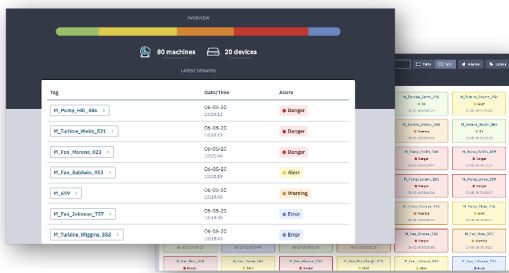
OVERVIEW

80 machines

20 devices

LATEST UPDATES

| Tag | Date/Time | Alarm |
|---|---|---|
| M_Pump_Hill_486 > | 06-05-20 10:26:13 | Danger |
| M_Turbine_Webb_531 > | 06-05-20 10:26:13 | Danger |
| M_Fan_Moreno_023 > | 06-05-20 10:26:13 | Danger |
| M_Fan_Baldwin_953 > | 06-05-20 10:26:13 | Alert |
| M_699 > | 06-05-20 10:26:13 | Warning |
| M_Fan_Johnson_757 > | 06-05-20 10:26:13 | Error |
| M_Turbine_Wiggins_253 > | 06-05-20 10:26:13 | Error |

Table

Grid

Lathes

Danger

Warning

Danger

Danger

Danger

Danger

Danger

Warning

Alert

Danger

Danger